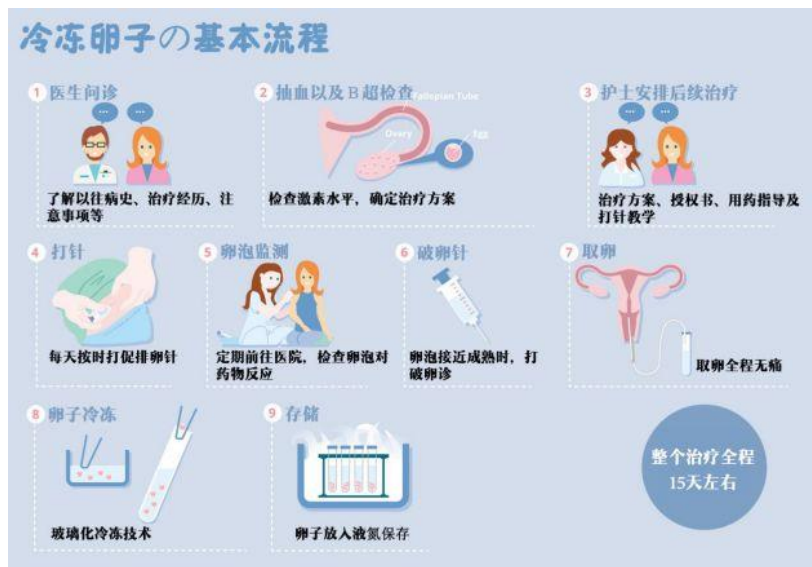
冷冻卵子の基本流程

1 医生问诊
了解以往病史、治疗经历、注意事项等

2 抽血以及B超检查
Fallopian Tube
Ovary
Egg
检查激素水平，确定治疗方案

3 护士安排后续治疗
治疗方案、授权书、用药指导及打针教学

4 打针
每天按时打促排卵针

5 卵泡监测
定期前往医院，检查卵泡对药物反应

6 破卵针
卵泡接近成熟时，打破卵诊

7 取卵
取卵全程无痛

8 卵子冷冻
玻璃化冷冻技术

9 存储
卵子放入液氮保存

整个治疗全程
15天左右